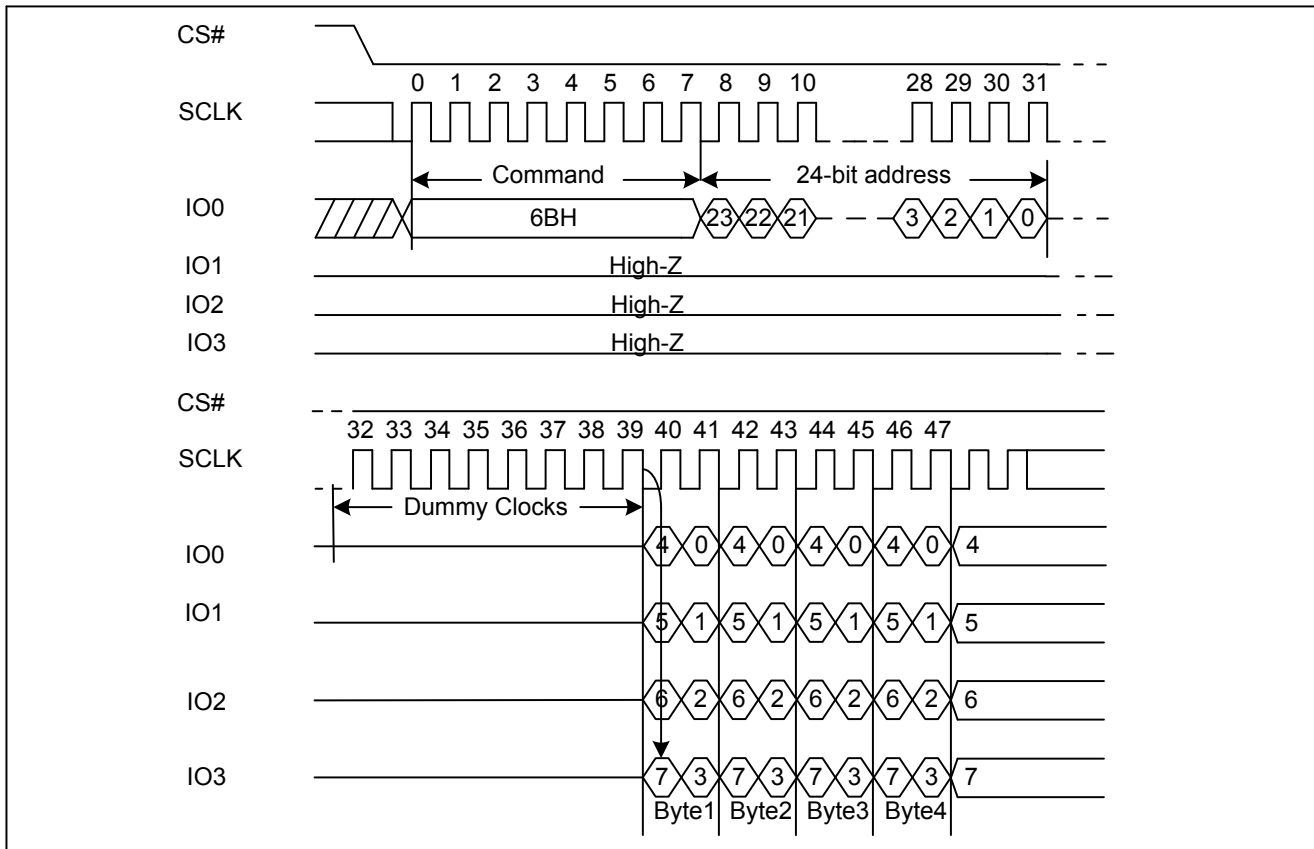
CS#

0 1 2 3 4 5 6 7 8 9 10 28 29 30 31

SCLK

Command

24-bit address

IO0

6BH

23 22 21 3 2 1 0

IO1

High-Z

IO2

High-Z

IO3

High-Z

CS#

32 33 34 35 36 37 38 39 40 41 42 43 44 45 46 47

SCLK

Dummy Clocks

IO0

4 0 4 0 4 0 4 0 4

IO1

5 1 5 1 5 1 5 1 5

IO2

6 2 6 2 6 2 6 2 6

IO3

7 3 7 3 7 3 7 3 7

Byte1 Byte2 Byte3 Byte4